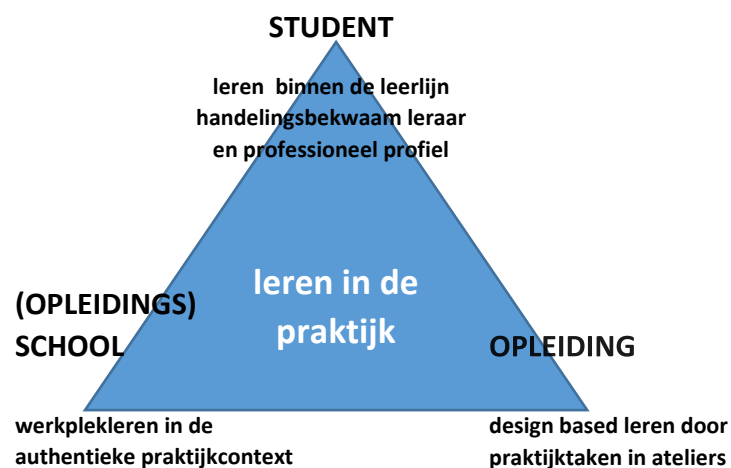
STUDENT

leren binnen de leerlijn handelingsbekwaam leraar en professioneel profiel

leren in de praktijk

(OPLEIDINGS) SCHOOL

OPLEIDING

werkplekleren in de authentieke praktijkcontext

design based leren door praktijktaken in ateliers